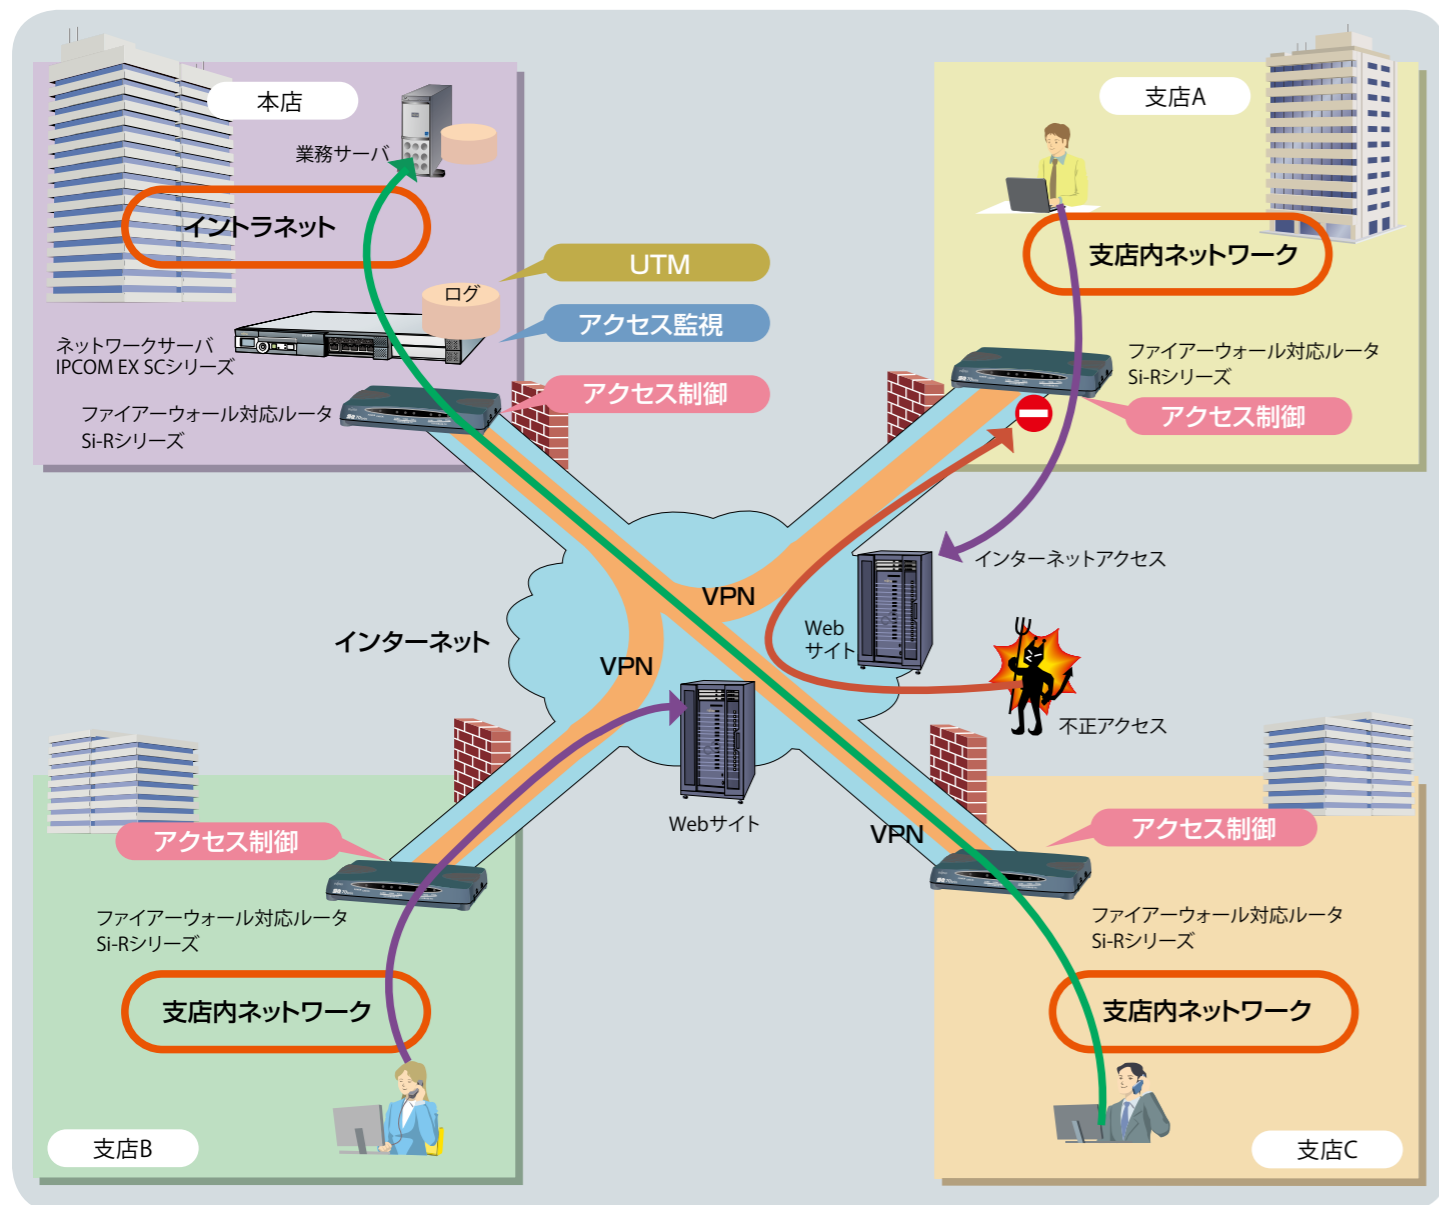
本店

業務サーバ

イントラネット

UTM

ログ

アクセス監視

ネットワークサーバ
IPCOM EX SCシリーズ

アクセス制御

ファイアーウォール対応ルータ
Si-Rシリーズ

支店A

支店内ネットワーク

ファイアーウォール対応ルータ
Si-Rシリーズ

アクセス制御

インターネットアクセス

VPN

インターネット

VPN

Web
サイト

不正アクセス

Webサイト

VPN

アクセス制御

ファイアーウォール対応ルータ
Si-Rシリーズ

支店内ネットワーク

支店B

アクセス制御

ファイアーウォール対応ルータ
Si-Rシリーズ

支店内ネットワーク

支店C